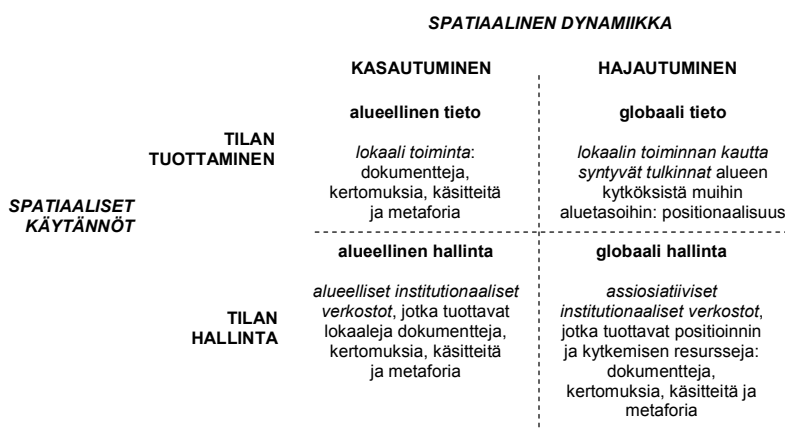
SPATIAALINEN DYNAMIIKKA

|  |  | KASAUTUMINEN | HAJAUTUMINEN |
|---|---|---|---|
| SPATIAALISET KÄYTÄNNÖT | TILAN TUOTTAMINEN | **alueellinen tieto** *lokaali toiminta*: dokumentteja, kertomuksia, käsitteitä ja metaforia | **globaali tieto** *lokaalin toiminnan kautta syntyvät tulkinnat* alueen kytköksistä muihin aluetasoihin: positionaalisuus |
|  | TILAN HALLINTA | **alueellinen hallinta** *alueelliset institutionaaliset verkostot*, jotka tuottavat lokaaleja dokumentteja, kertomuksia, käsitteitä ja metaforia | **globaali hallinta** *assiosiatiiviset institutionaaliset verkostot*, jotka tuottavat positioinnin ja kytkemisen resursseja: dokumentteja, kertomuksia, käsitteitä ja metaforia |